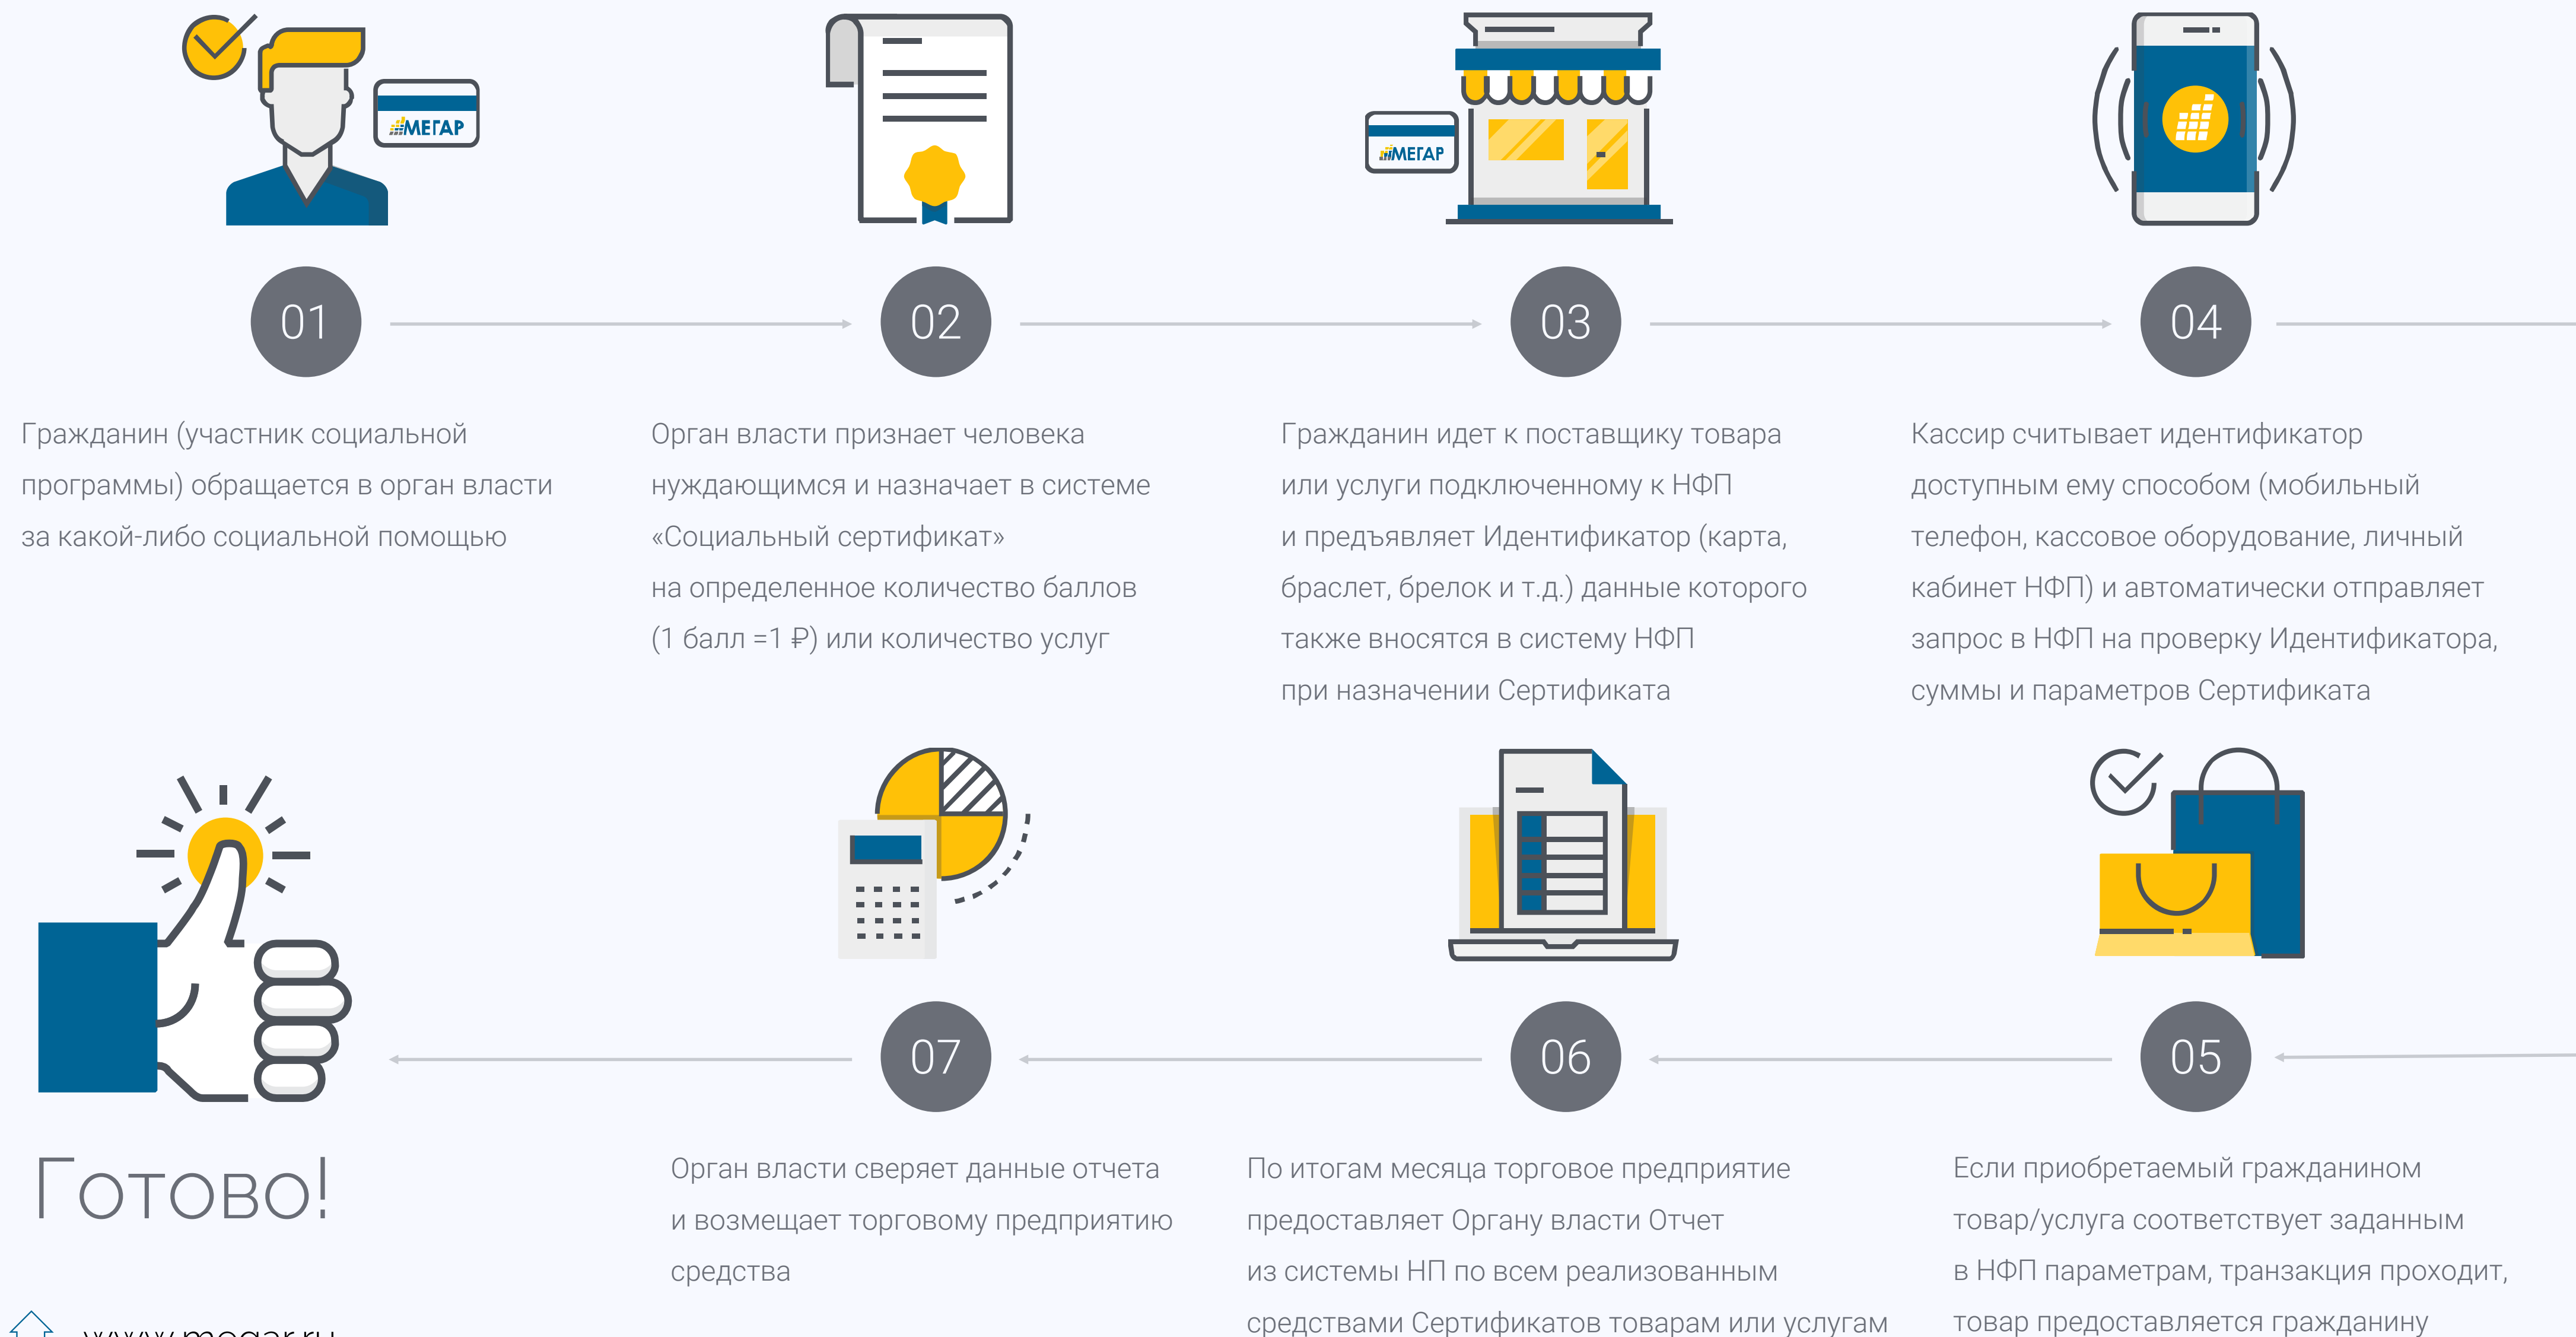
МЕГАР

01

Гражданин (участник социальной программы) обращается в орган власти за какой-либо социальной помощью

02

Орган власти признает человека нуждающимся и назначает в системе «Социальный сертификат» на определенное количество баллов (1 балл =1 ₽) или количество услуг

МЕГАР

03

Гражданин идет к поставщику товара или услуги подключенному к НФП и предъявляет Идентификатор (карта, браслет, брелок и т.д.) данные которого также вносятся в систему НФП при назначении Сертификата

04

Кассир считывает идентификатор доступным ему способом (мобильный телефон, кассовое оборудование, личный кабинет НФП) и автоматически отправляет запрос в НФП на проверку Идентификатора, суммы и параметров Сертификата

Готово!

07

Орган власти сверяет данные отчета и возмещает торговому предприятию средства

06

По итогам месяца торговое предприятие предоставляет Органу власти Отчет из системы НП по всем реализованным средствами Сертификатов товарам или услугам

05

Если приобретаемый гражданином товар/услуга соответствует заданным в НФП параметрам, транзакция проходит, товар предоставляется гражданину

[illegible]